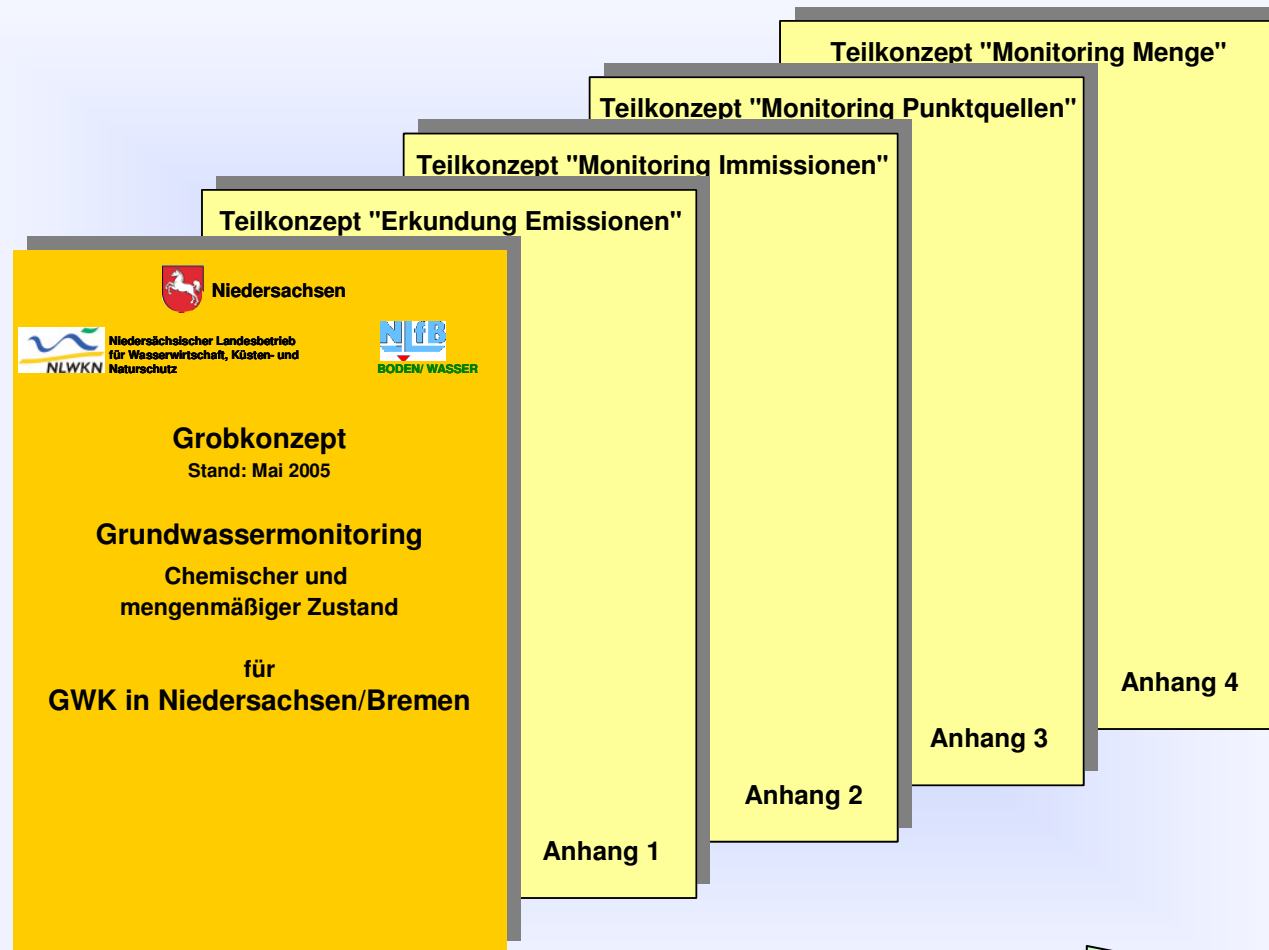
Teilkonzept "Monitoring Menge"

Teilkonzept "Monitoring Punktquellen"

Teilkonzept "Monitoring Immissionen"

Teilkonzept "Erkundung Emissionen"

Niedersachsen

NLWKN Niedersächsischer Landesbetrieb für Wasserwirtschaft, Küsten- und Naturschutz

NLfB BODEN/ WASSER

Grobkonzept
Stand: Mai 2005

Grundwassermonitoring
Chemischer und mengenmäßiger Zustand

für
GWK in Niedersachsen/Bremen

Anhang 1

Anhang 2

Anhang 3

Anhang 4